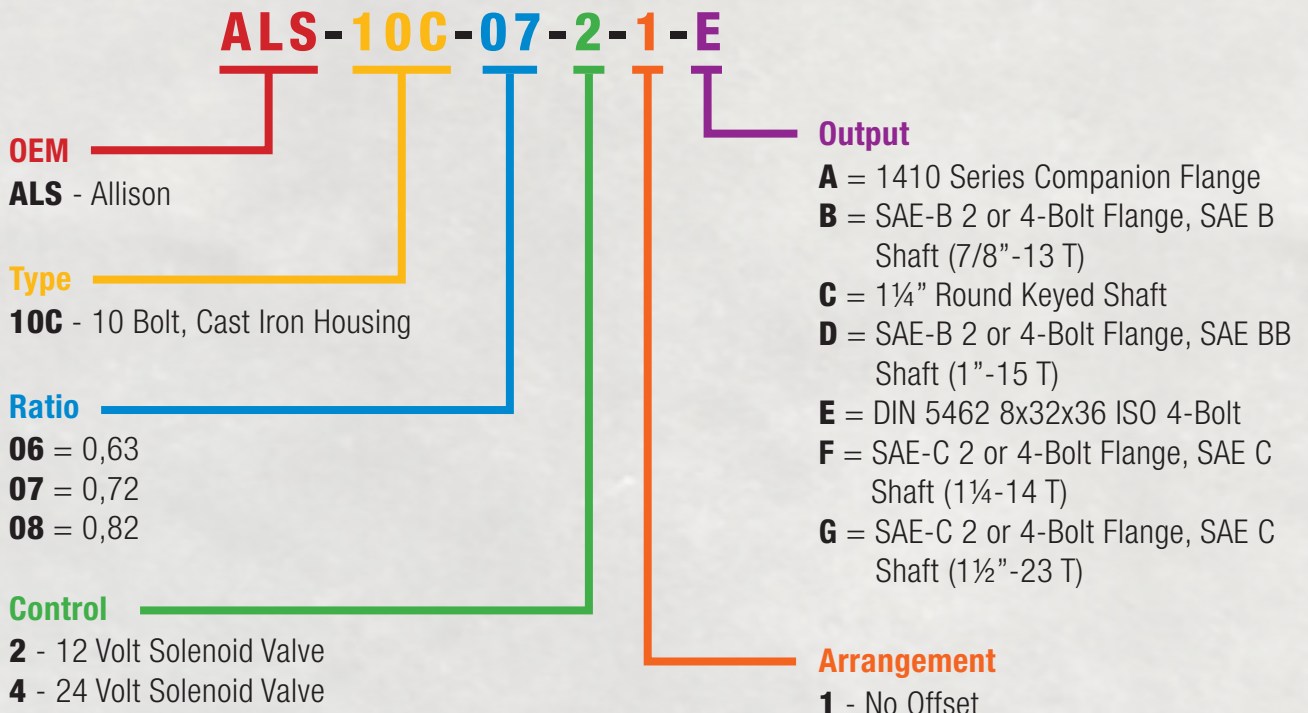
ALS-10C-07-2-1-E

OEM
**ALS** - Allison

Type
**10C** - 10 Bolt, Cast Iron Housing

Ratio
**06** = 0,63
**07** = 0,72
**08** = 0,82

Control
**2** - 12 Volt Solenoid Valve
**4** - 24 Volt Solenoid Valve

Output
**A** = 1410 Series Companion Flange
**B** = SAE-B 2 or 4-Bolt Flange, SAE B Shaft (7/8"-13 T)
**C** = 1¼" Round Keyed Shaft
**D** = SAE-B 2 or 4-Bolt Flange, SAE BB Shaft (1"-15 T)
**E** = DIN 5462 8x32x36 ISO 4-Bolt
**F** = SAE-C 2 or 4-Bolt Flange, SAE C Shaft (1¼-14 T)
**G** = SAE-C 2 or 4-Bolt Flange, SAE C Shaft (1½"-23 T)

Arrangement
**1** - No Offset